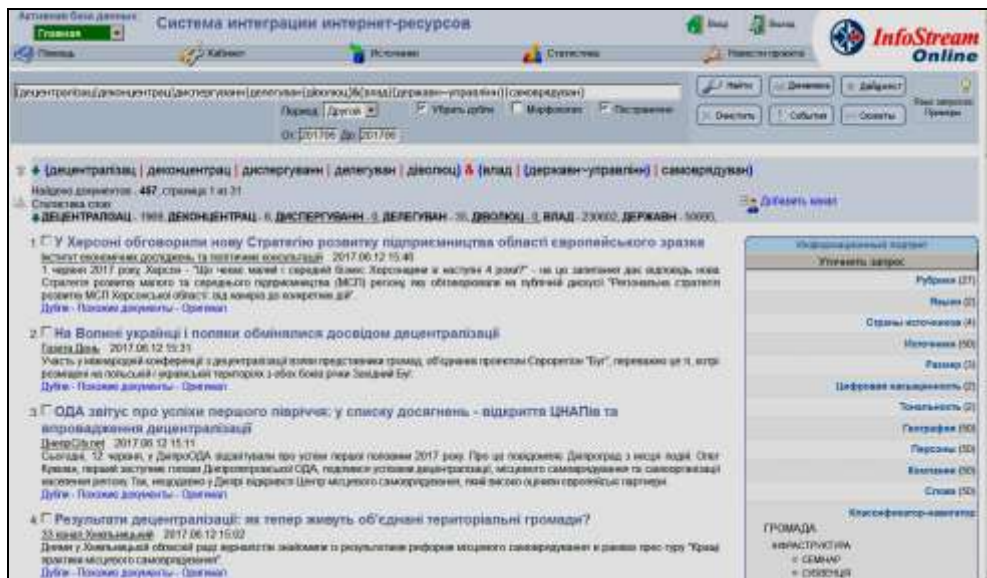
Активная база данных Главная
Система интеграции интернет-ресурсов
Вход Выход
InfoStream Online
Помощь Кабинет Источники Статистика Новости проекта

(децентралізац|деконцентрац|диспергуван|делегуван|дволюц)&(влад|(держав~управлін)|самоврядуван)
Найти Динамика Дайджест
Период Другой Убрать дубли Морфология Построение
От 2017/06 До 2017/06
Персонали События Сюжеты
Ваш запрос Пример

(децентралізац | деконцентрац | диспергуван | делегуван | дволюц) & (влад | (держав~управлін) | самоврядуван)
Найдено документов - 457, страница 1 из 31
Статистика слов:
ДЕЦЕНТРАЛІЗАЦ - 1969, ДЕКОНЦЕНТРАЦ - 6, ДИСПЕРГУВАНН - 0, ДЕЛЕГУВАН - 35, ДВОЛЮЦ - 0, ВЛАД - 23002, ДЕРЖАВН - 50000,
Добавить канал

1. У Херсоні обговорили нову Стратегію розвитку підприємництва області європейського зразка
Інститут економічних досліджень та політичних консультацій 2017.06.12 15:46
1 червня 2017 року, Херсон - "Що чекає малий і середній бізнес Херсонщини в наступні 4 роки?" - на це запитання дає відповідь нова Стратегія розвитку малого та середнього підприємництва (МСП) регіону, яка обговорювалася на публічній дискусії "Регіональна стратегія розвитку МСП Херсонської області: від концепції до конкретних дій".
Дубли - Похожие документы - Оригинал

2. На Волині українці і поляки обмінялися досвідом децентралізації
Газета День 2017.06.12 15:31
Участь у міжнародній конференції з децентралізації взяли представники громад, об'єднаних проектом Єврорегіон "Буг", переважно це ті, котрі розміщені на польській і українській територіях з обох боків ріки Західний Буг.
Дубли - Похожие документы - Оригинал

3. ОДА звітує про успіхи першого півріччя: у списку досягнень - відкриття ЦНАПів та впровадження децентралізації
DneprCity.net 2017.06.12 15:11
Сьогодні, 12 червня, у ДніпроОДА відзвітували про успіхи першої половини 2017 року. Про це повідомляє Дніпроград з місця події. Олег Крюков, перший заступник голови Дніпропетровської ОДА, поділився успіхами децентралізації, місцевого самоврядування та самоорганізації населення регіону. Так, нещодавно у Дніпрі відкрився Центр місцевого самоврядування, який високо оцінили європейські партнери.
Дубли - Похожие документы - Оригинал

4. Результати децентралізації: як тепер живуть об'єднані територіальні громади?
33 канал Хмельницький 2017.06.12 15:02
Днями у Хмельницькій обласній раді журналістів знайомили із результатами реформи місцевого самоврядування в рамках прес-туру "Кращі практики місцевого самоврядування".
Дубли - Похожие документы - Оригинал

Информационный портрет
Уточнить запрос
Рубрики (37)
Языки (2)
Страны источников (4)
Источники (50)
Размер (3)
Цифровая насыщенность (2)
Тональность (2)
География (50)
Персоны (50)
Компании (50)
Слова (50)
Классификатор-навигатор
ГРОМАДА
ІНФРАСТРУКТУРА
СЕМІНАР
СУБВЕНЦІЯ